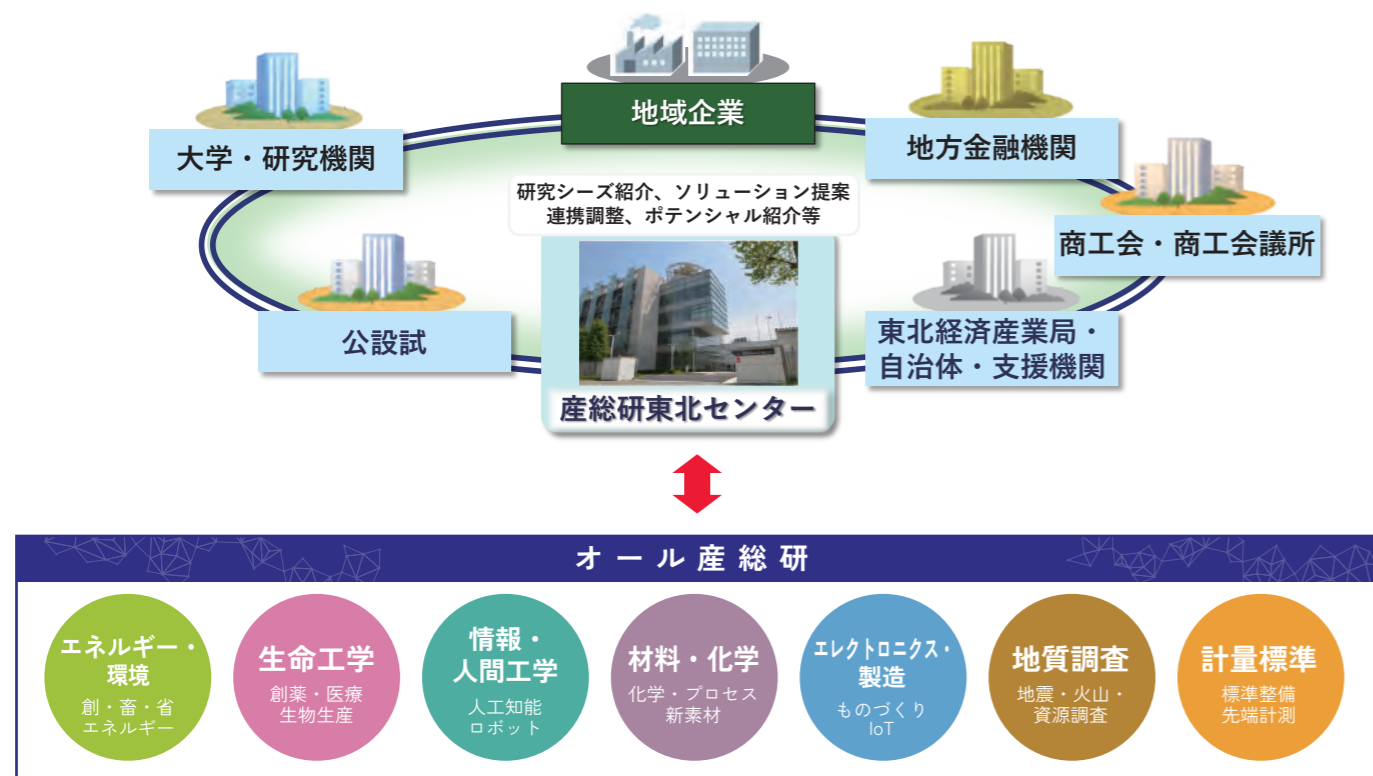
地域企業

大学・研究機関

地方金融機関

研究シーズ紹介、ソリューション提案
連携調整、ポテンシャル紹介等

商工会・商工会議所

公設試

東北経済産業局・
自治体・支援機関

産総研東北センター

オール産総研

エネルギー・環境
創・畜・省
エネルギー

生命工学
創薬・医療
生物生産

情報・
人間工学
人工知能
ロボット

材料・化学
化学・プロセス
新素材

エレクトロニクス・
製造
ものづくり
IoT

地質調査
地震・火山・
資源調査

計量標準
標準整備
先端計測